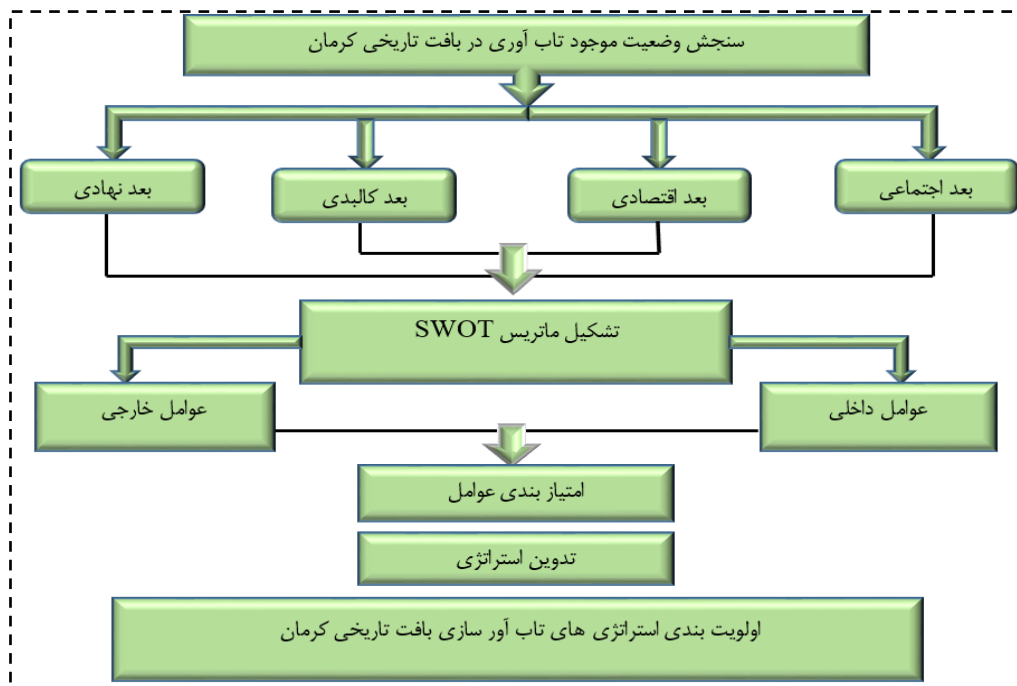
سنجش وضعیت موجود تاب آوری در بافت تاریخی کرمان

بعد اجتماعی

بعد اقتصادی

بعد کالبدی

بعد نهادی

تشکیل ماتریس SWOT

عوامل داخلی

عوامل خارجی

امتیاز بندی عوامل

تدوین استراتژی

اولویت بندی استراتژی های تاب آور سازی بافت تاریخی کرمان